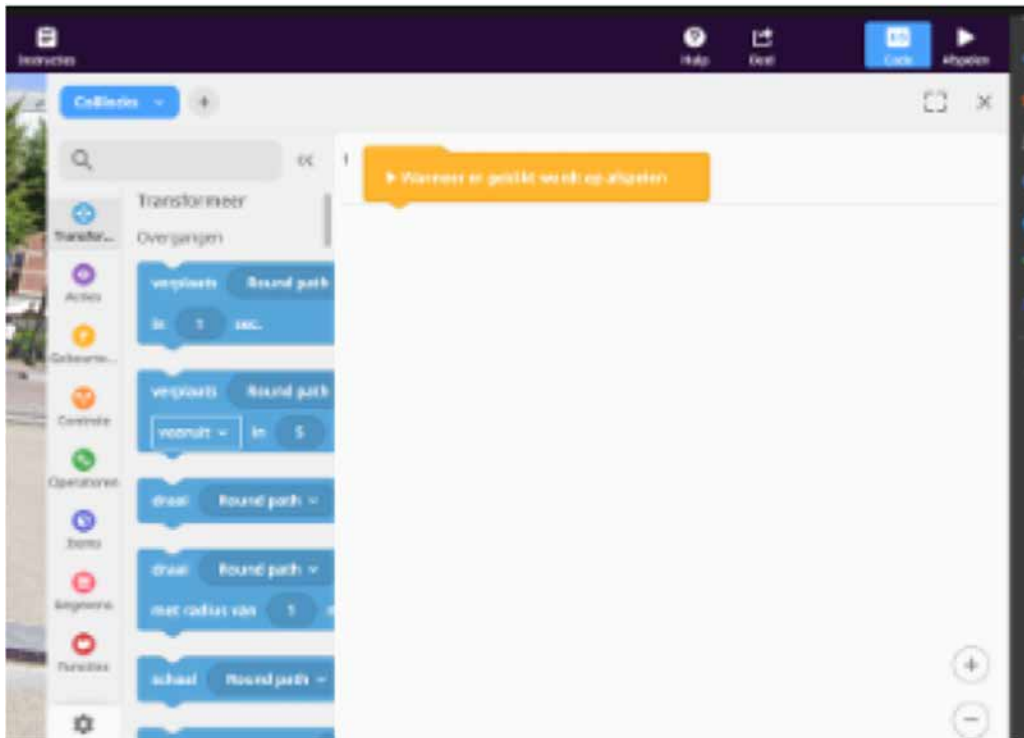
Instructies

Help

Deel

Code

Afspelen

Collisies

+

«

1

▸ Wanneer er geklikt wordt op afspelen

Transfor...

Acties

Gebeurte...

Controle

Operatoren

Items

Ingrediënten

Functies

Transformeer

Overgangen

verplaats Round path

in 1 sec.

verplaats Round path

vooruit in 5

draai Round path

draai Round path

met radius van 1

schaal Round path